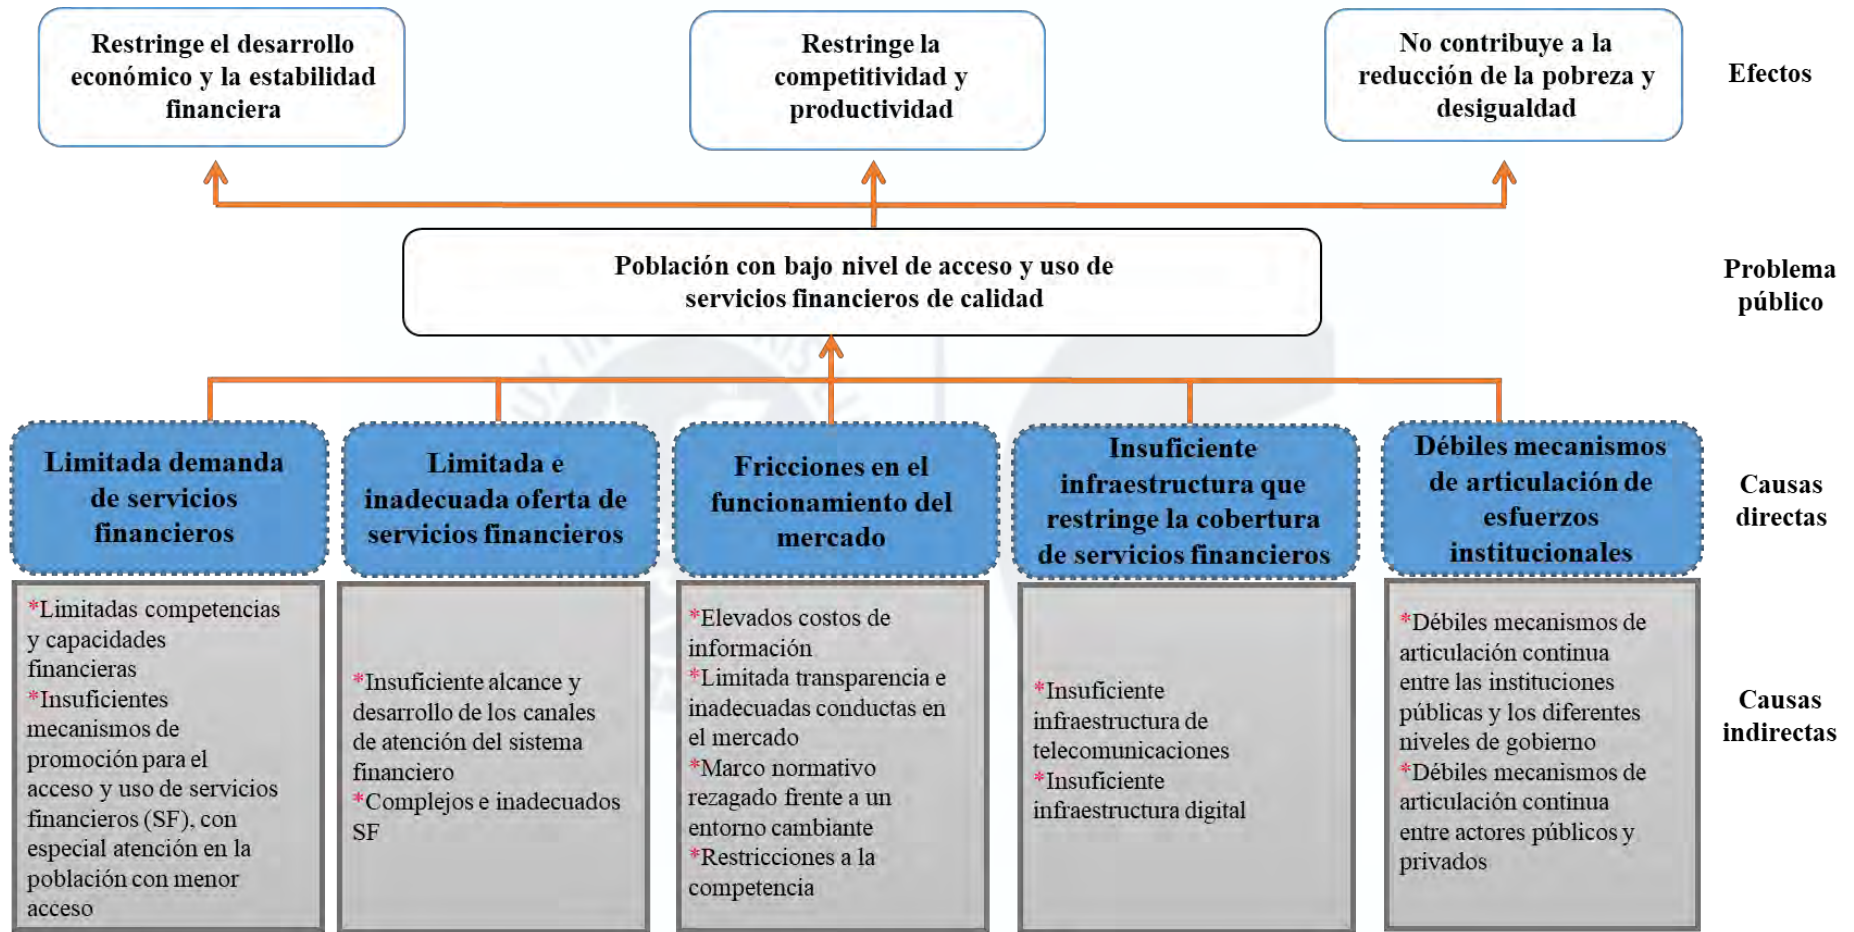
Restringe el desarrollo económico y la estabilidad financiera

Restringe la competitividad y productividad

No contribuye a la reducción de la pobreza y desigualdad

Efectos

Población con bajo nivel de acceso y uso de servicios financieros de calidad

Problema público

Limitada demanda de servicios financieros

Limitada e inadecuada oferta de servicios financieros

Fricciones en el funcionamiento del mercado

Insuficiente infraestructura que restringe la cobertura de servicios financieros

Débiles mecanismos de articulación de esfuerzos institucionales

Causas directas

*Limitadas competencias y capacidades financieras
*Insuficientes mecanismos de promoción para el acceso y uso de servicios financieros (SF), con especial atención en la población con menor acceso

*Insuficiente alcance y desarrollo de los canales de atención del sistema financiero
*Complejos e inadecuados SF

*Elevados costos de información
*Limitada transparencia e inadecuadas conductas en el mercado
*Marco normativo rezagado frente a un entorno cambiante
*Restricciones a la competencia

*Insuficiente infraestructura de telecomunicaciones
*Insuficiente infraestructura digital

*Débiles mecanismos de articulación continua entre las instituciones públicas y los diferentes niveles de gobierno
*Débiles mecanismos de articulación continua entre actores públicos y privados

Causas indirectas